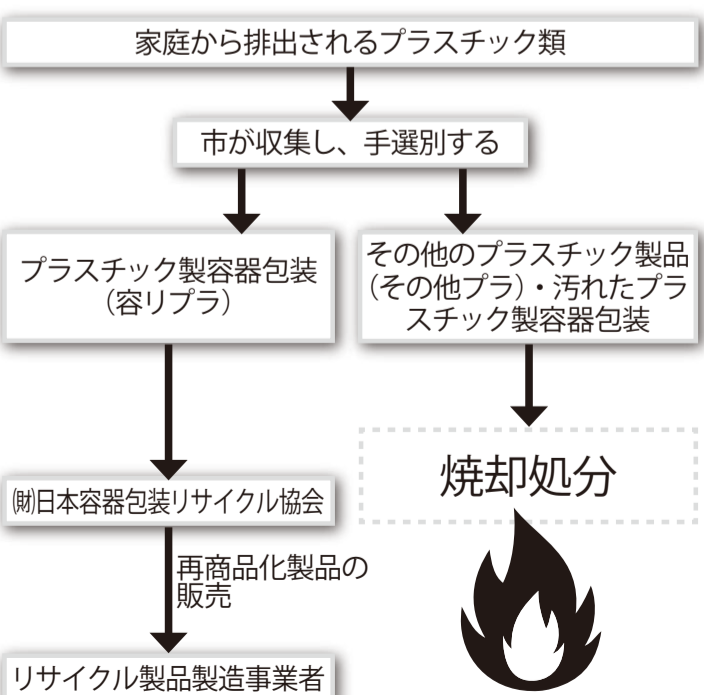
家庭から排出されるプラスチック類

市が収集し、手選別する

プラスチック製容器包装（容リプラ）

その他のプラスチック製品（その他プラ）・汚れたプラスチック製容器包装

焼却処分

㈶日本容器包装リサイクル協会

再商品化製品の販売

リサイクル製品製造事業者